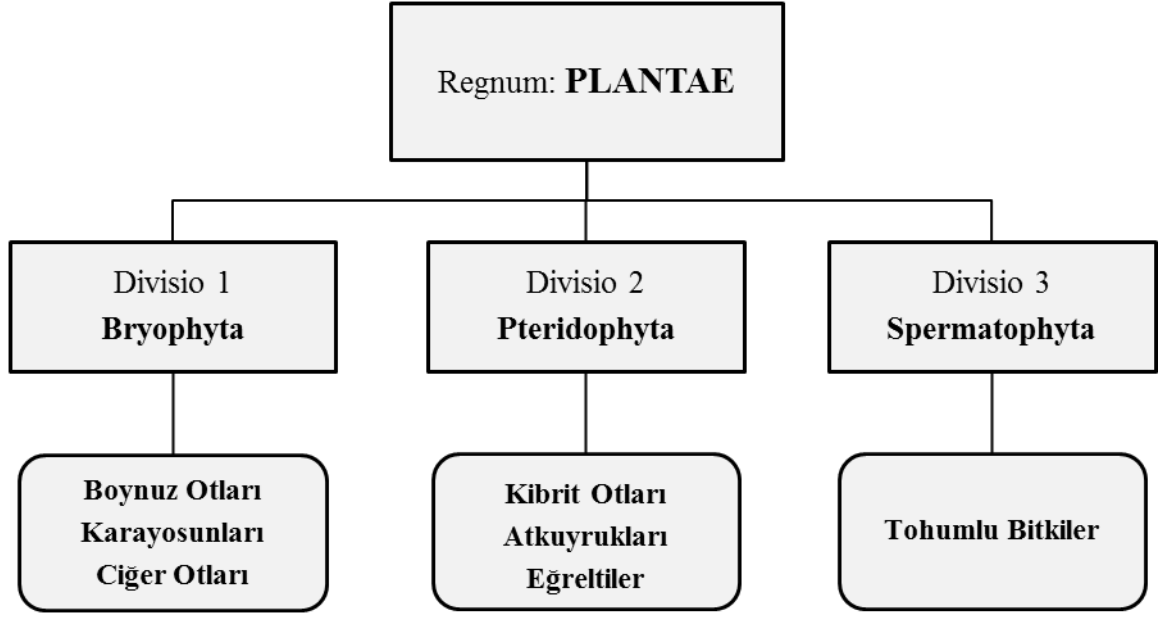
Regnum: **PLANTAE**

Divisio 1
**Bryophyta**

Divisio 2
**Pteridophyta**

Divisio 3
**Spermatophyta**

**Boynuz Otları**
**Karayosunları**
**Ciğer Otları**

**Kibrit Otları**
**Atkuyrukları**
**Eğreltiler**

**Tohumlu Bitkiler**